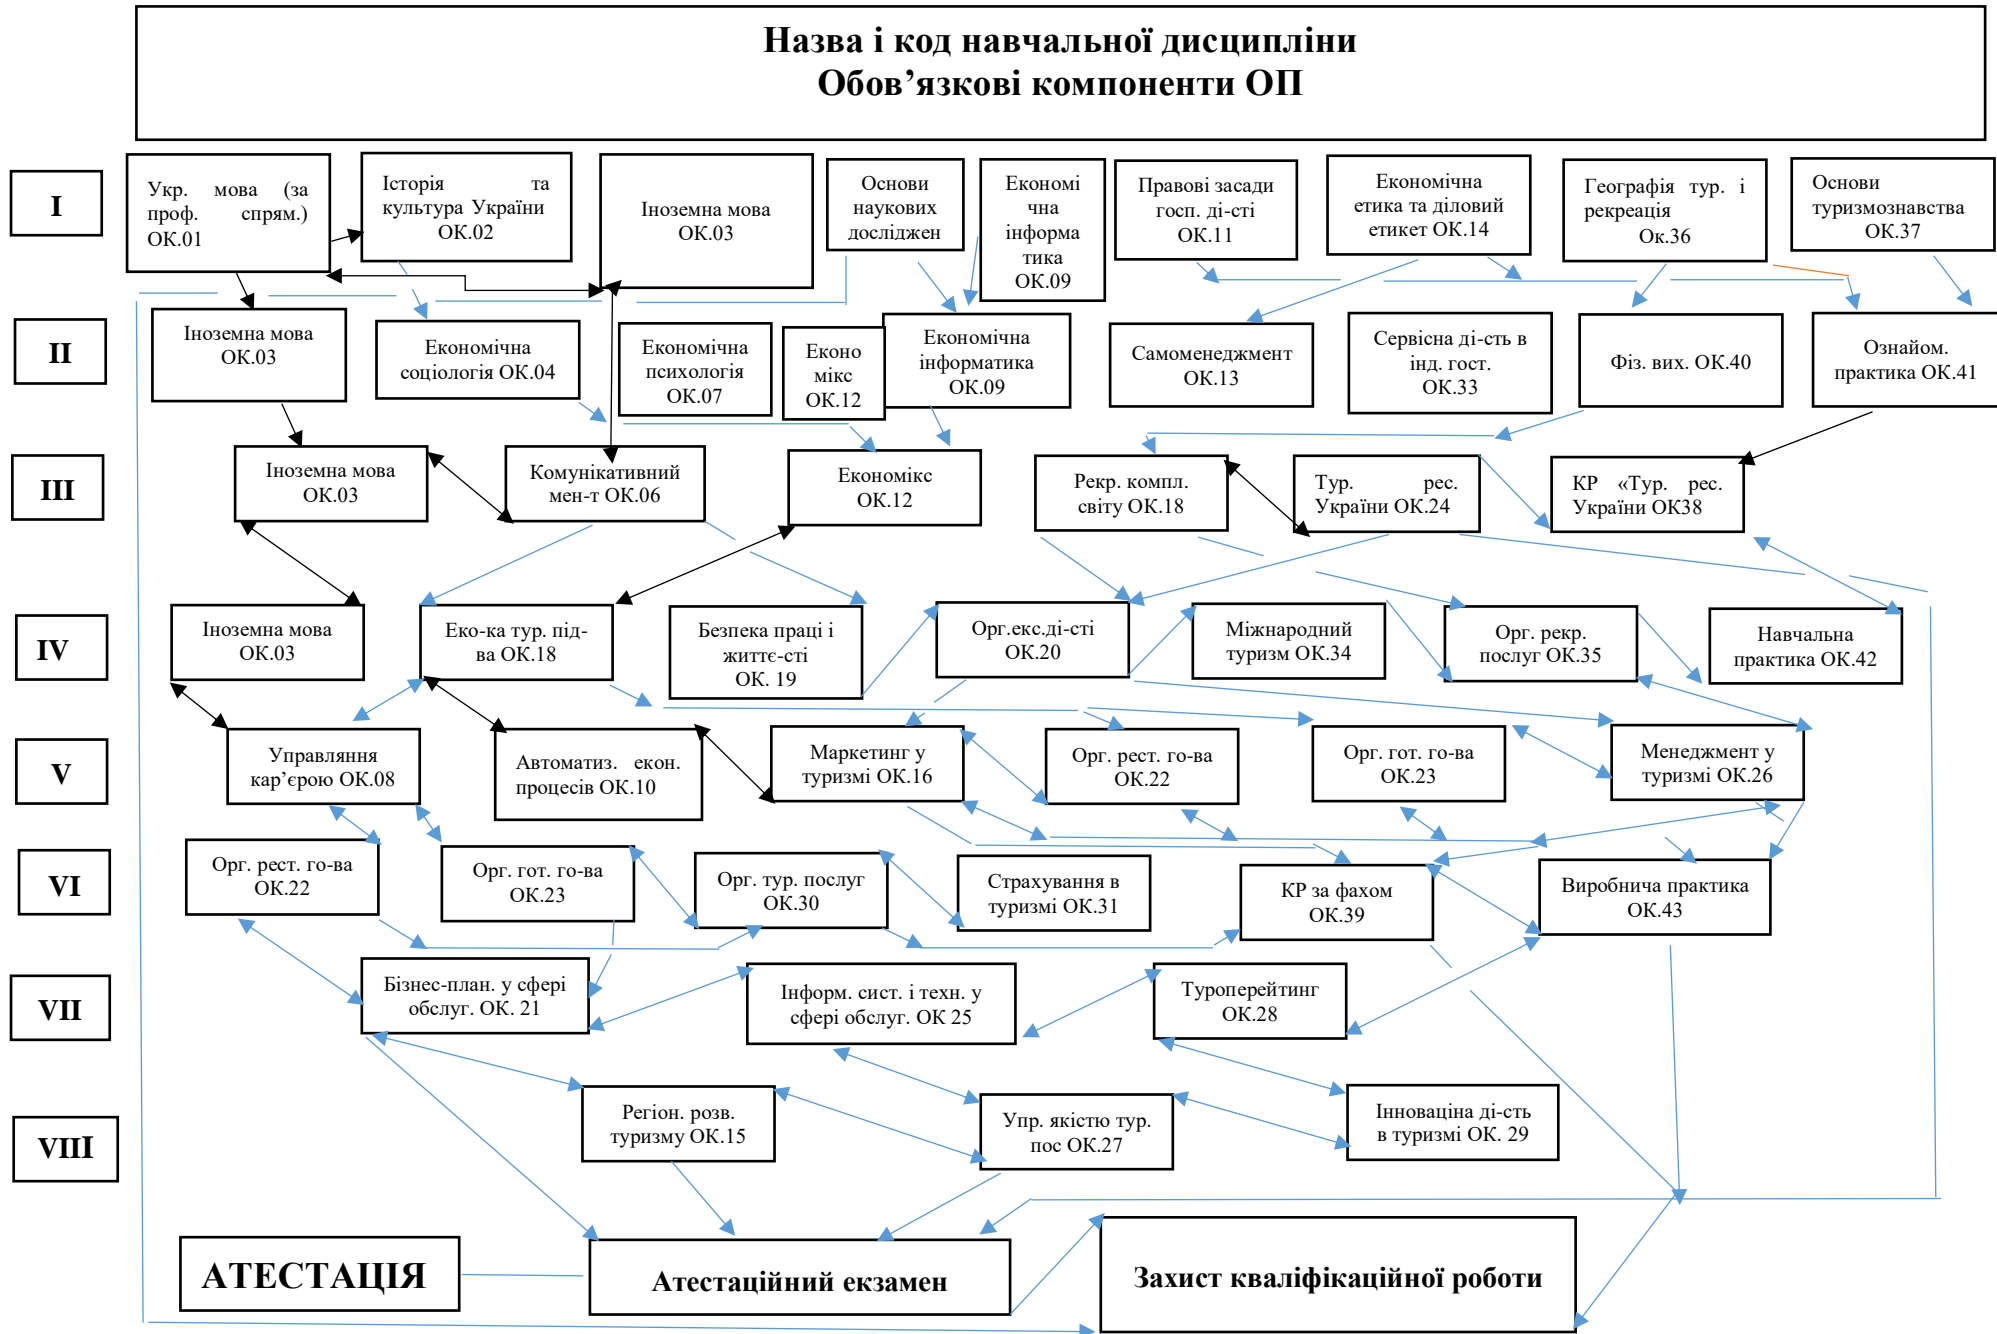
Назва і код навчальної дисципліни
Обов'язкові компоненти ОП

I

Укр. мова (за проф. спрям.) ОК.01

Історія та культура України ОК.02

Іноземна мова ОК.03

Основи наукових досліджен

Економічна інформатика ОК.09

Правові засади госп. ді-сті ОК.11

Економічна етика та діловий етикет ОК.14

Географія тур. і рекреація Ок.36

Основи туризмознавства ОК.37

II

Іноземна мова ОК.03

Економічна соціологія ОК.04

Економічна психологія ОК.07

Економікс ОК.12

Економічна інформатика ОК.09

Самоменеджмент ОК.13

Сервісна ді-сть в інд. гост. ОК.33

Фіз. вих. ОК.40

Ознайом. практика ОК.41

III

Іноземна мова ОК.03

Комунікативний мен-т ОК.06

Економікс ОК.12

Рекр. компл. світу ОК.18

Тур. рес. України ОК.24

КР «Тур. рес. України ОК38

IV

Іноземна мова ОК.03

Еко-ка тур. під-ва ОК.18

Безпека праці і життє-сті ОК. 19

Орг.екс.ді-сті ОК.20

Міжнародний туризм ОК.34

Орг. рекр. послуг ОК.35

Навчальна практика ОК.42

V

Управління кар'єрою ОК.08

Автоматиз. екон. процесів ОК.10

Маркетинг у туризмі ОК.16

Орг. рест. го-ва ОК.22

Орг. гот. го-ва ОК.23

Менеджмент у туризмі ОК.26

VI

Орг. рест. го-ва ОК.22

Орг. гот. го-ва ОК.23

Орг. тур. послуг ОК.30

Страхування в туризмі ОК.31

КР за фахом ОК.39

Виробнича практика ОК.43

VII

Бізнес-план. у сфері обслуг. ОК. 21

Інформ. сист. і техн. у сфері обслуг. ОК 25

Туроперейтинг ОК.28

VIII

Регіон. розв. туризму ОК.15

Упр. якістю тур. пос ОК.27

Інноваціна ді-сть в туризмі ОК. 29

АТЕСТАЦІЯ

Атестаційний екзамен

Захист кваліфікаційної роботи